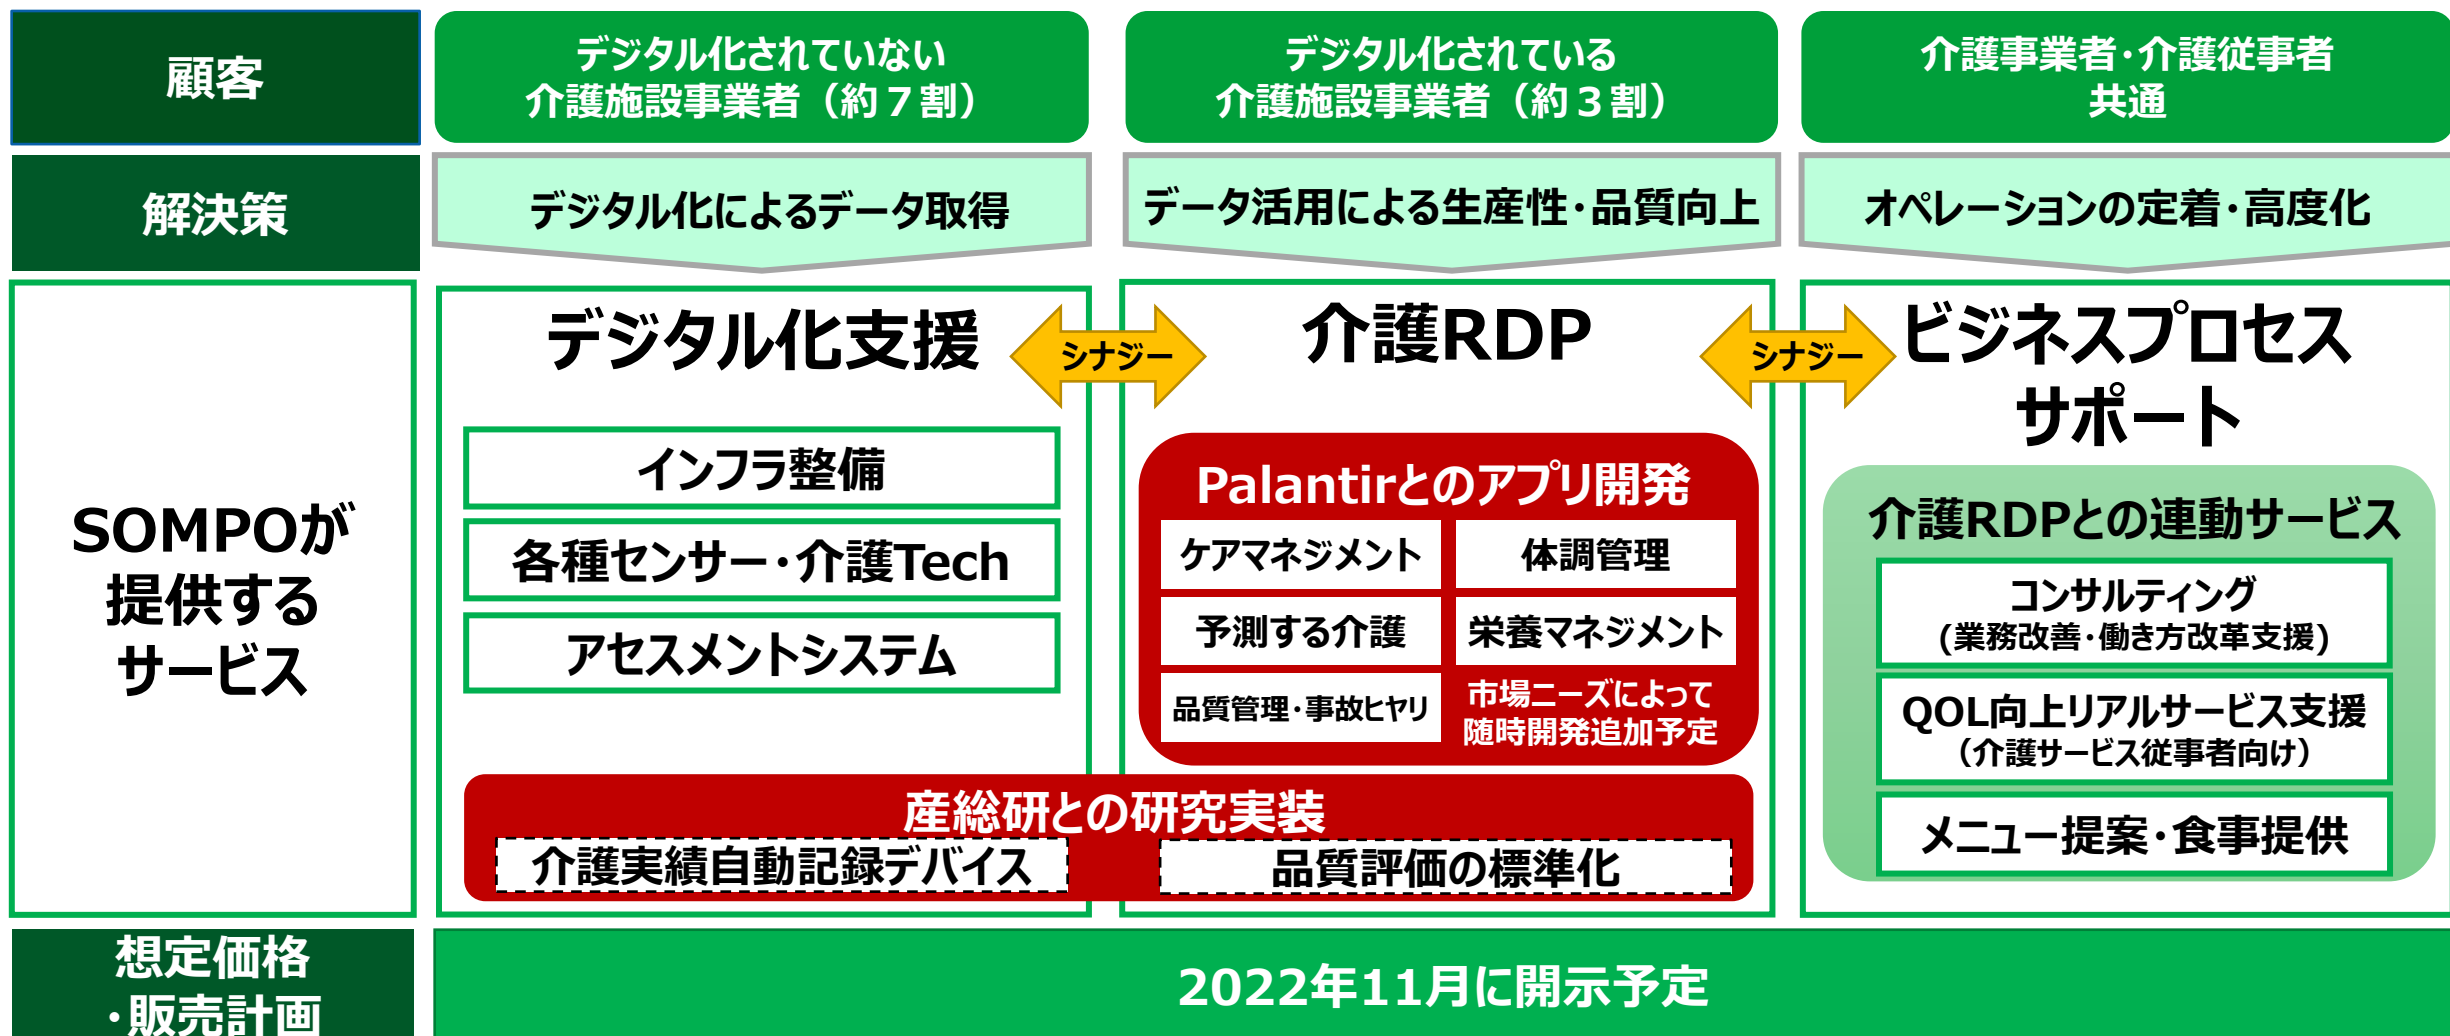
顧客

デジタル化されていない
介護施設事業者（約７割）

デジタル化されている
介護施設事業者（約３割）

介護事業者・介護従事者
共通

解決策

デジタル化によるデータ取得

データ活用による生産性・品質向上

オペレーションの定着・高度化

SOMPOが
提供する
サービス

デジタル化支援

シナジー

介護RDP

シナジー

ビジネスプロセス
サポート

インフラ整備

各種センサー・介護Tech

アセスメントシステム

Palantirとのアプリ開発

| ケアマネジメント | 体調管理 |
|---|---|
| 予測する介護 | 栄養マネジメント |
| 品質管理・事故ヒヤリ | 市場ニーズによって随時開発追加予定 |

介護RDPとの連動サービス

コンサルティング
（業務改善・働き方改革支援）

QOL向上リアルサービス支援
（介護サービス従事者向け）

メニュー提案・食事提供

産総研との研究実装

介護実績自動記録デバイス

品質評価の標準化

想定価格
・販売計画

2022年11月に開示予定